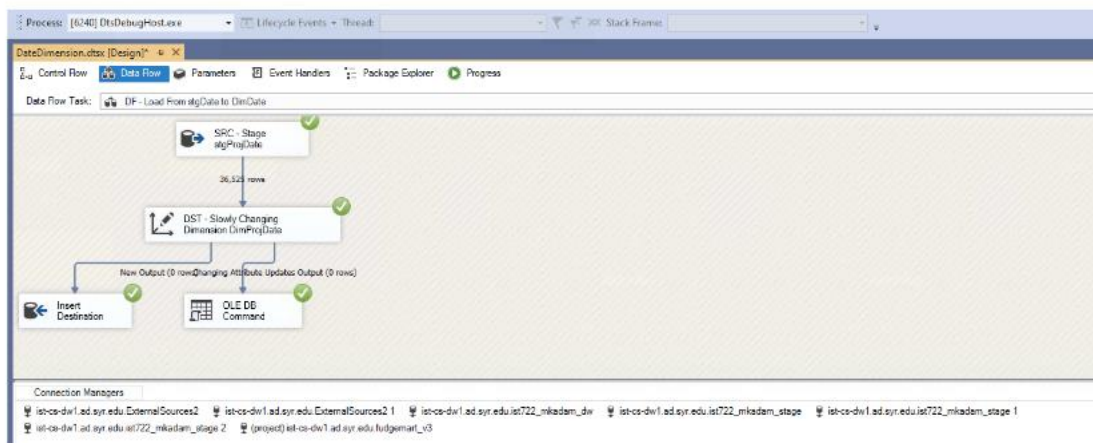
Process: [6240] DtsDebugHost.exe Lifecycle Events Thread: Stack Frame:

DateDimension.dtsx [Design]* ✕

Control Flow Data Flow Parameters Event Handlers Package Explorer Progress

Data Flow Task: DF - Load From stgDate to DimDate

SRC - Stage stgProjDate

36,525 rows

DST - Slowly Changing Dimension DimProjDate

New Output (0 rows) Changing Attribute Updates Output (0 rows)

Insert Destination

OLE DB Command

Connection Managers

ist-cs-dw1.ad.syr.edu.ExternalSources2 ist-cs-dw1.ad.syr.edu.ExternalSources2 1 ist-cs-dw1.ad.syr.edu.ist722_mkadam_dw ist-cs-dw1.ad.syr.edu.ist722_mkadam_stage ist-cs-dw1.ad.syr.edu.ist722_mkadam_stage 1 ist-cs-dw1.ad.syr.edu.ist722_mkadam_stage 2 (project) ist-cs-dw1.ad.syr.edu.fudgemart_v3